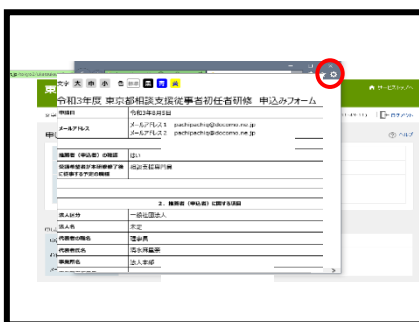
文字 大 中 小 色 黒 青 黄

令和3年度 東京都相談支援従事者初任者研修 申込みフォーム

| 申請日 | 令和3年8月5日 |
|---|---|
| メールアドレス | メールアドレス1 pachipachi@docomo.ne.jp メールアドレス2 pachipachi@docomo.ne.jp |
| 推薦者（申込者）の確認 | はい |
| 受講希望者が本研修修了後に従事する予定の機関 | 相談支援事業所 |

2. 推薦者（申込者）に関する項目

| 法人区分 | 一般社団法人 |
|---|---|
| 法人名 | 東京 |
| 代表者の職名 | 理事長 |
| 代表者氏名 | 福祉 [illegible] |
| 事業所名 | 法人本部 |

サービス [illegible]

ヘルプ

ログアウト